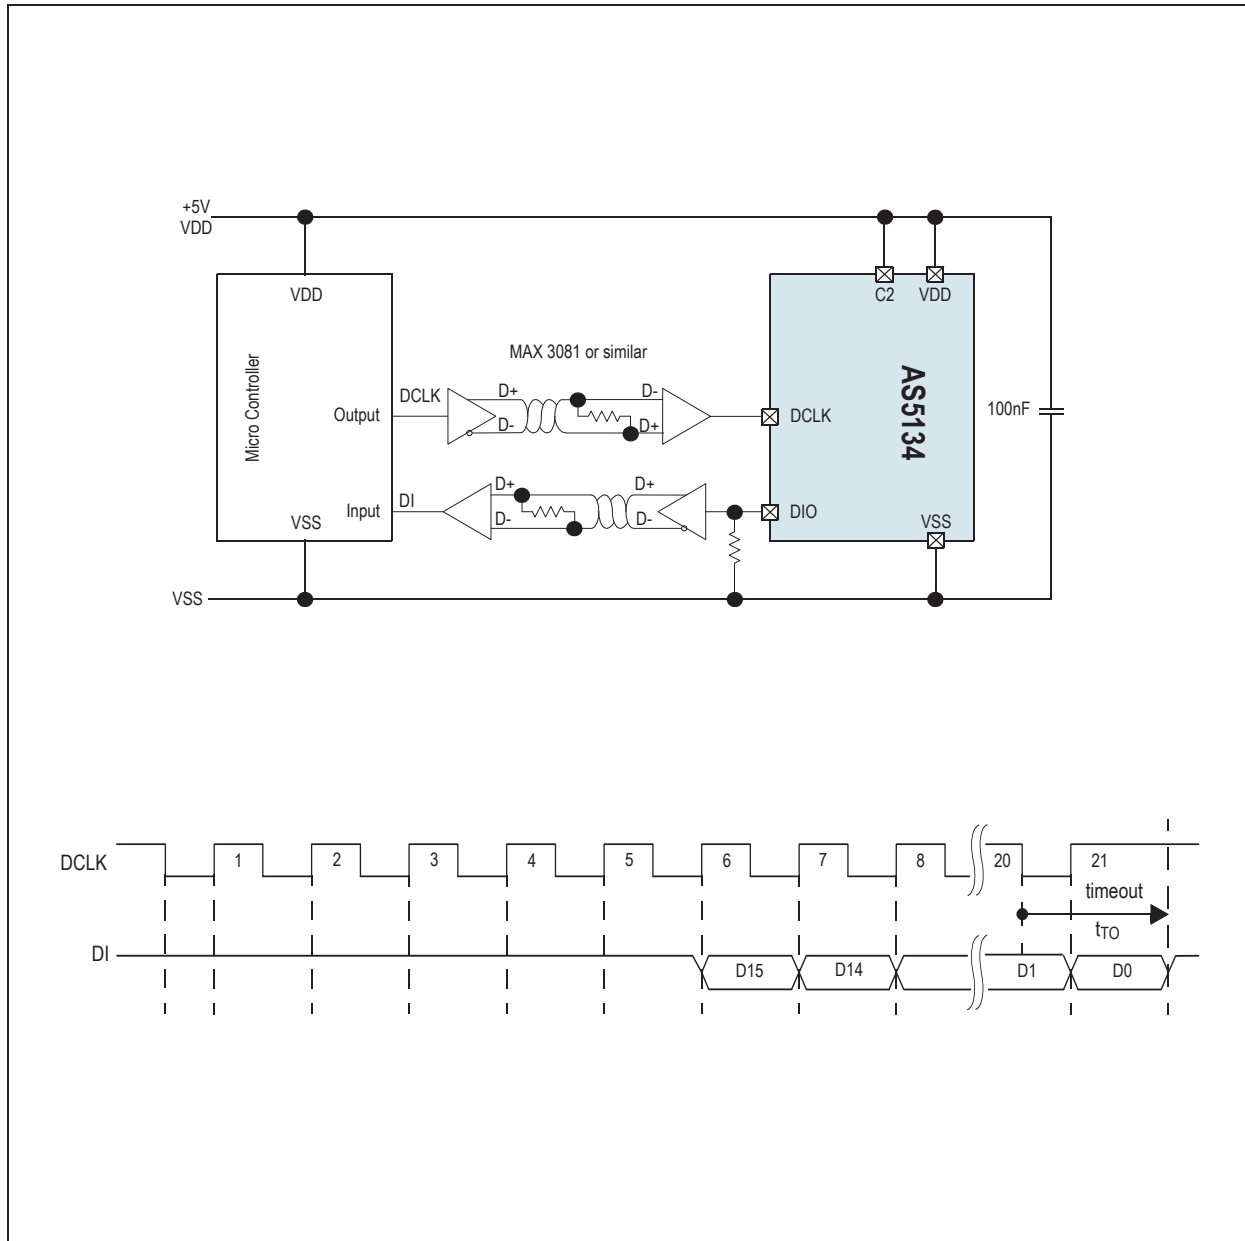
+5V
VDD

VDD

Micro Controller

Output

Input

VSS

VSS

DCLK

DI

MAX 3081 or similar

D+

D-

D+

D-

D-

D+

D+

D-

C2

VDD

AS5134

DCLK

DIO

VSS

100nF

DCLK

1

2

3

4

5

6

7

8

20

21

timeout

$t_{TO}$

DI

D15

D14

D1

D0